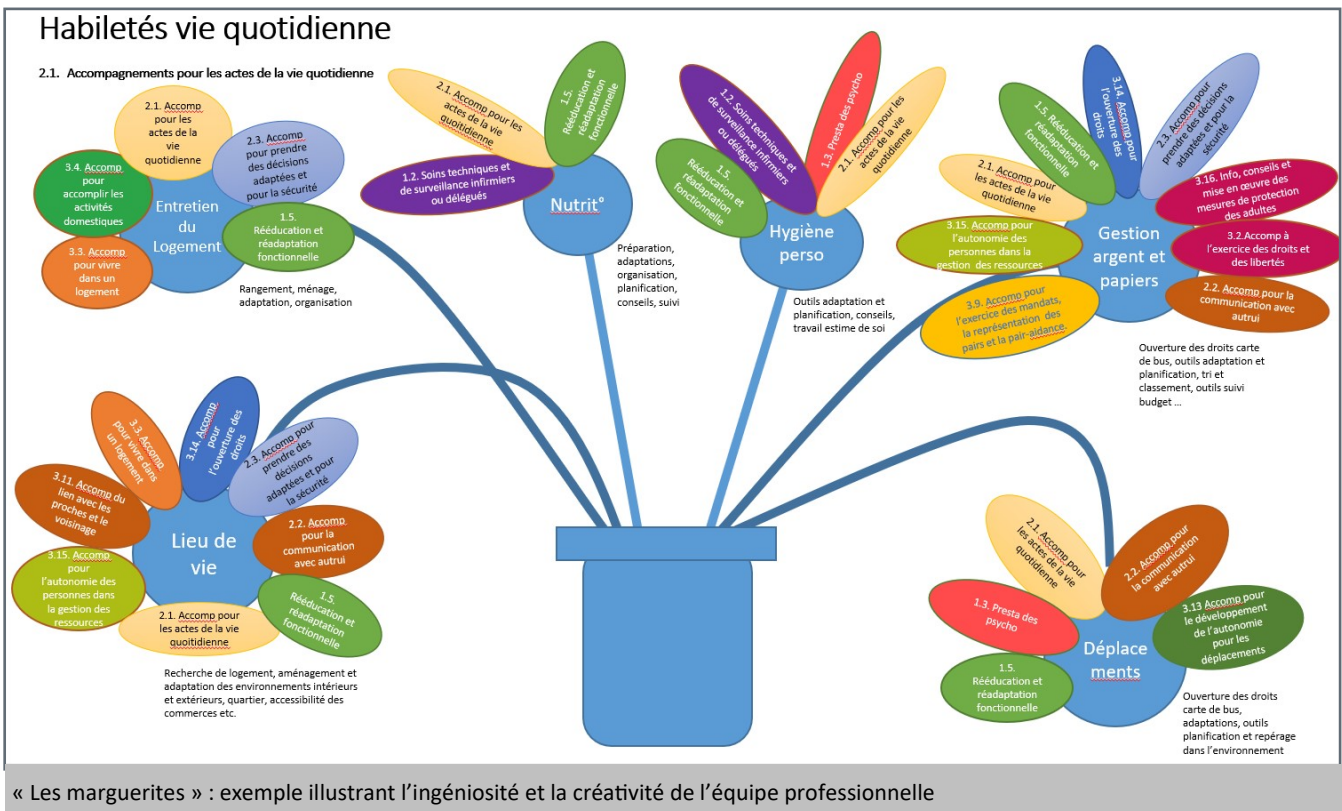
Habiletés vie quotidienne

2.1. Accompagnements pour les actes de la vie quotidienne

2.1. Accomp pour les actes de la vie quotidienne

3.4. Accomp pour accomplir les activités domestiques

2.3. Accomp pour prendre des décisions adaptées et pour la sécurité

Entretien du Logement

1.5. Rééducation et réadaptation fonctionnelle

3.3. Accomp pour vivre dans un logement

Rangement, ménage, adaptation, organisation

2.1. Accomp pour les actes de la vie quotidienne

1.5. Rééducation et réadaptation fonctionnelle

1.2. Soins techniques et de surveillance infirmiers ou délégués

Nutrit°

Préparation, adaptations, organisation, planification, conseils, suivi

1.2. Soins techniques et de surveillance infirmiers ou délégués

1.3. Presta des psycho

2.1. Accomp pour les actes de la vie quotidienne

1.5. Rééducation et réadaptation fonctionnelle

Hygiène perso

Outils adaptation et planification, conseils, travail estime de soi

3.14. Accomp pour l'ouverture des droits

2.3. Accomp pour prendre des décisions adaptées et pour la sécurité

1.5. Rééducation et réadaptation fonctionnelle

2.1. Accomp pour les actes de la vie quotidienne

3.16. Info, conseils et mise en œuvre des mesures de protection des adultes

3.15. Accomp pour l'autonomie des personnes dans la gestion des ressources

Gestion argent et papiers

3.2.Accomp à l'exercice des droits et des libertés

2.2. Accomp pour la communication avec autrui

3.9. Accomp pour l'exercice des mandats, la représentation des pairs et la pair-aidance.

Ouverture des droits carte de bus, outils adaptation et planification, tri et classement, outils suivi budget ...

3.3. Accomp pour vivre dans un logement

3.14. Accomp pour l'ouverture des droits

2.3. Accomp pour prendre des décisions adaptées et pour la sécurité

3.11. Accomp du lien avec les proches et le voisinage

Lieu de vie

2.2. Accomp pour la communication avec autrui

3.15. Accomp pour l'autonomie des personnes dans la gestion des ressources

1.5. Rééducation et réadaptation fonctionnelle

2.1. Accomp pour les actes de la vie quotidienne

Recherche de logement, aménagement et adaptation des environnements intérieurs et extérieurs, quartier, accessibilité des commerces etc.

2.1. Accomp pour les actes de la vie quotidienne

2.2. Accomp pour la communication avec autrui

1.3. Presta des psycho

3.13 Accomp pour le développement de l'autonomie pour les déplacements

1.5. Rééducation et réadaptation fonctionnelle

Déplacements

Ouverture des droits carte de bus, adaptations, outils planification et repérage dans l'environnement

« Les marguerites » : exemple illustrant l'ingéniosité et la créativité de l'équipe professionnelle